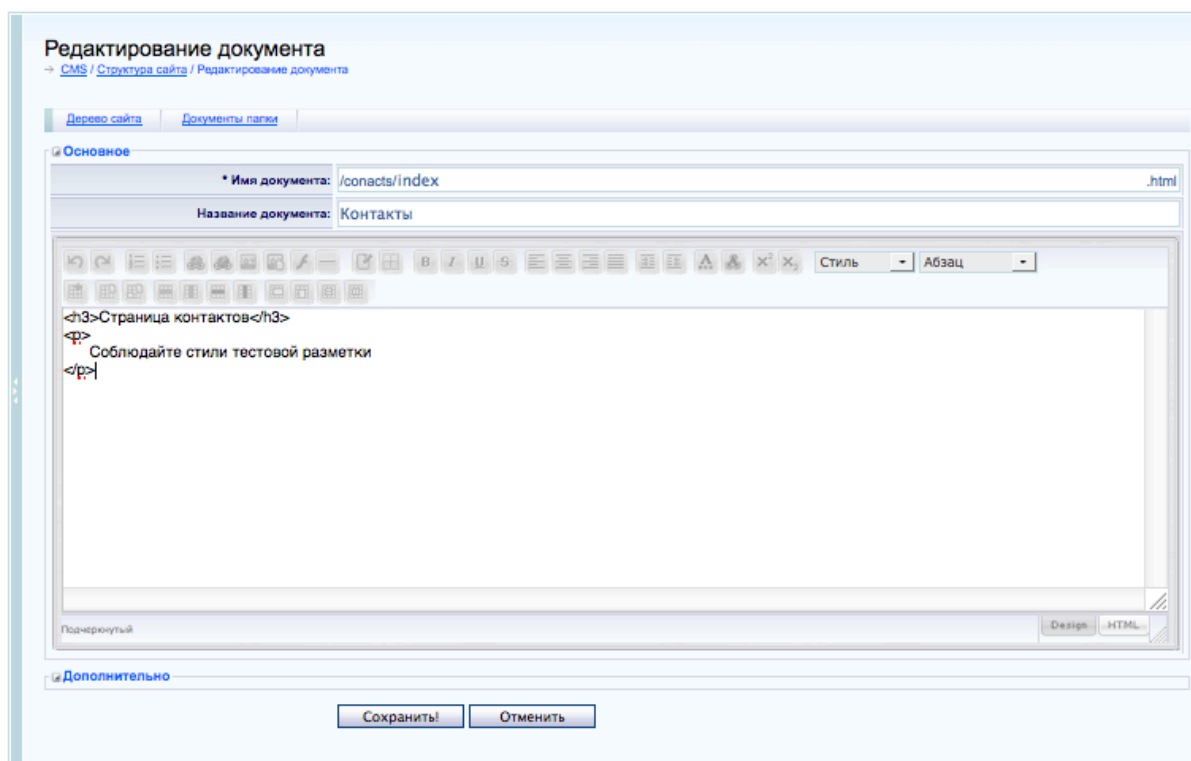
Редактирование документа
→ CMS / Структура сайта / Редактирование документа

Дерево сайта | Документы папки

Основное

| * Имя документа: | /conacts/index .html |
|---|---|
| Название документа: | Контакты |

Стиль | Абзац

<h3>Страница контактов</h3>
<p>
Соблюдайте стили тестовой разметки
</p>

Подчеркнутый

Design | HTML

Дополнительно

Сохранить! | Отменить